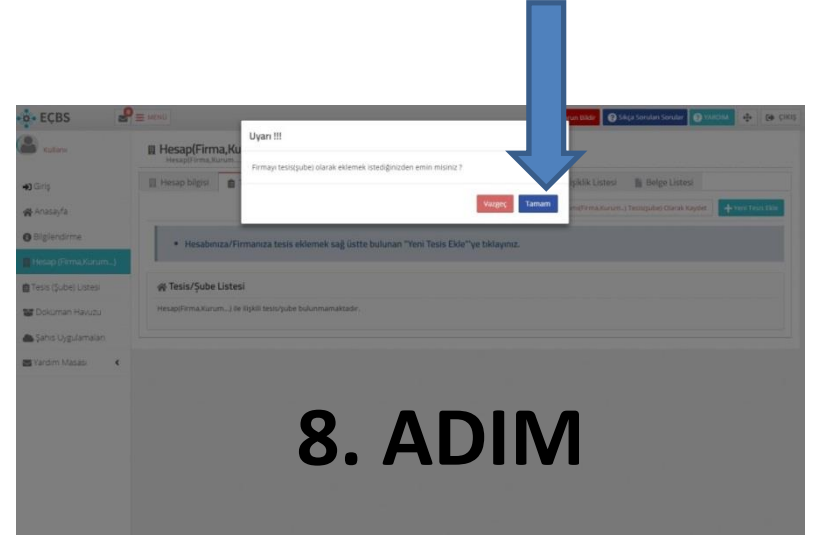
EÇBS

MENÜ

Kullanıcı

Giriş

Anasayfa

Bilgilendirme

Hesap (Firma,Kurum...)

Tesis (Şube) Listesi

Doküman Havuzu

Şahıs Uygulamaları

Yardım Masası

Sıkça Sorulan Sorular

YARDIM

ÇIKIŞ

Hesap(Firma,Ku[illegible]

Hesap(Firma,Kurum...

Hesap bilgisi

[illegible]lik Listesi

Belge Listesi

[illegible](Firma,Kurum...) Tesis(şube) Olarak Kaydet

Yeni Tesis Ekle

Uyarı !!!

Firmayı tesis(şube) olarak eklemek istediğinizden emin misiniz ?

Vazgeç

Tamam

• Hesabınıza/Firmanıza tesis eklemek sağ üstte bulunan "Yeni Tesis Ekle"'ye tıklayınız.

Tesis/Şube Listesi

Hesap(Firma,Kurum...) ile ilişkili tesis/şube bulunmamaktadır.

8. ADIM